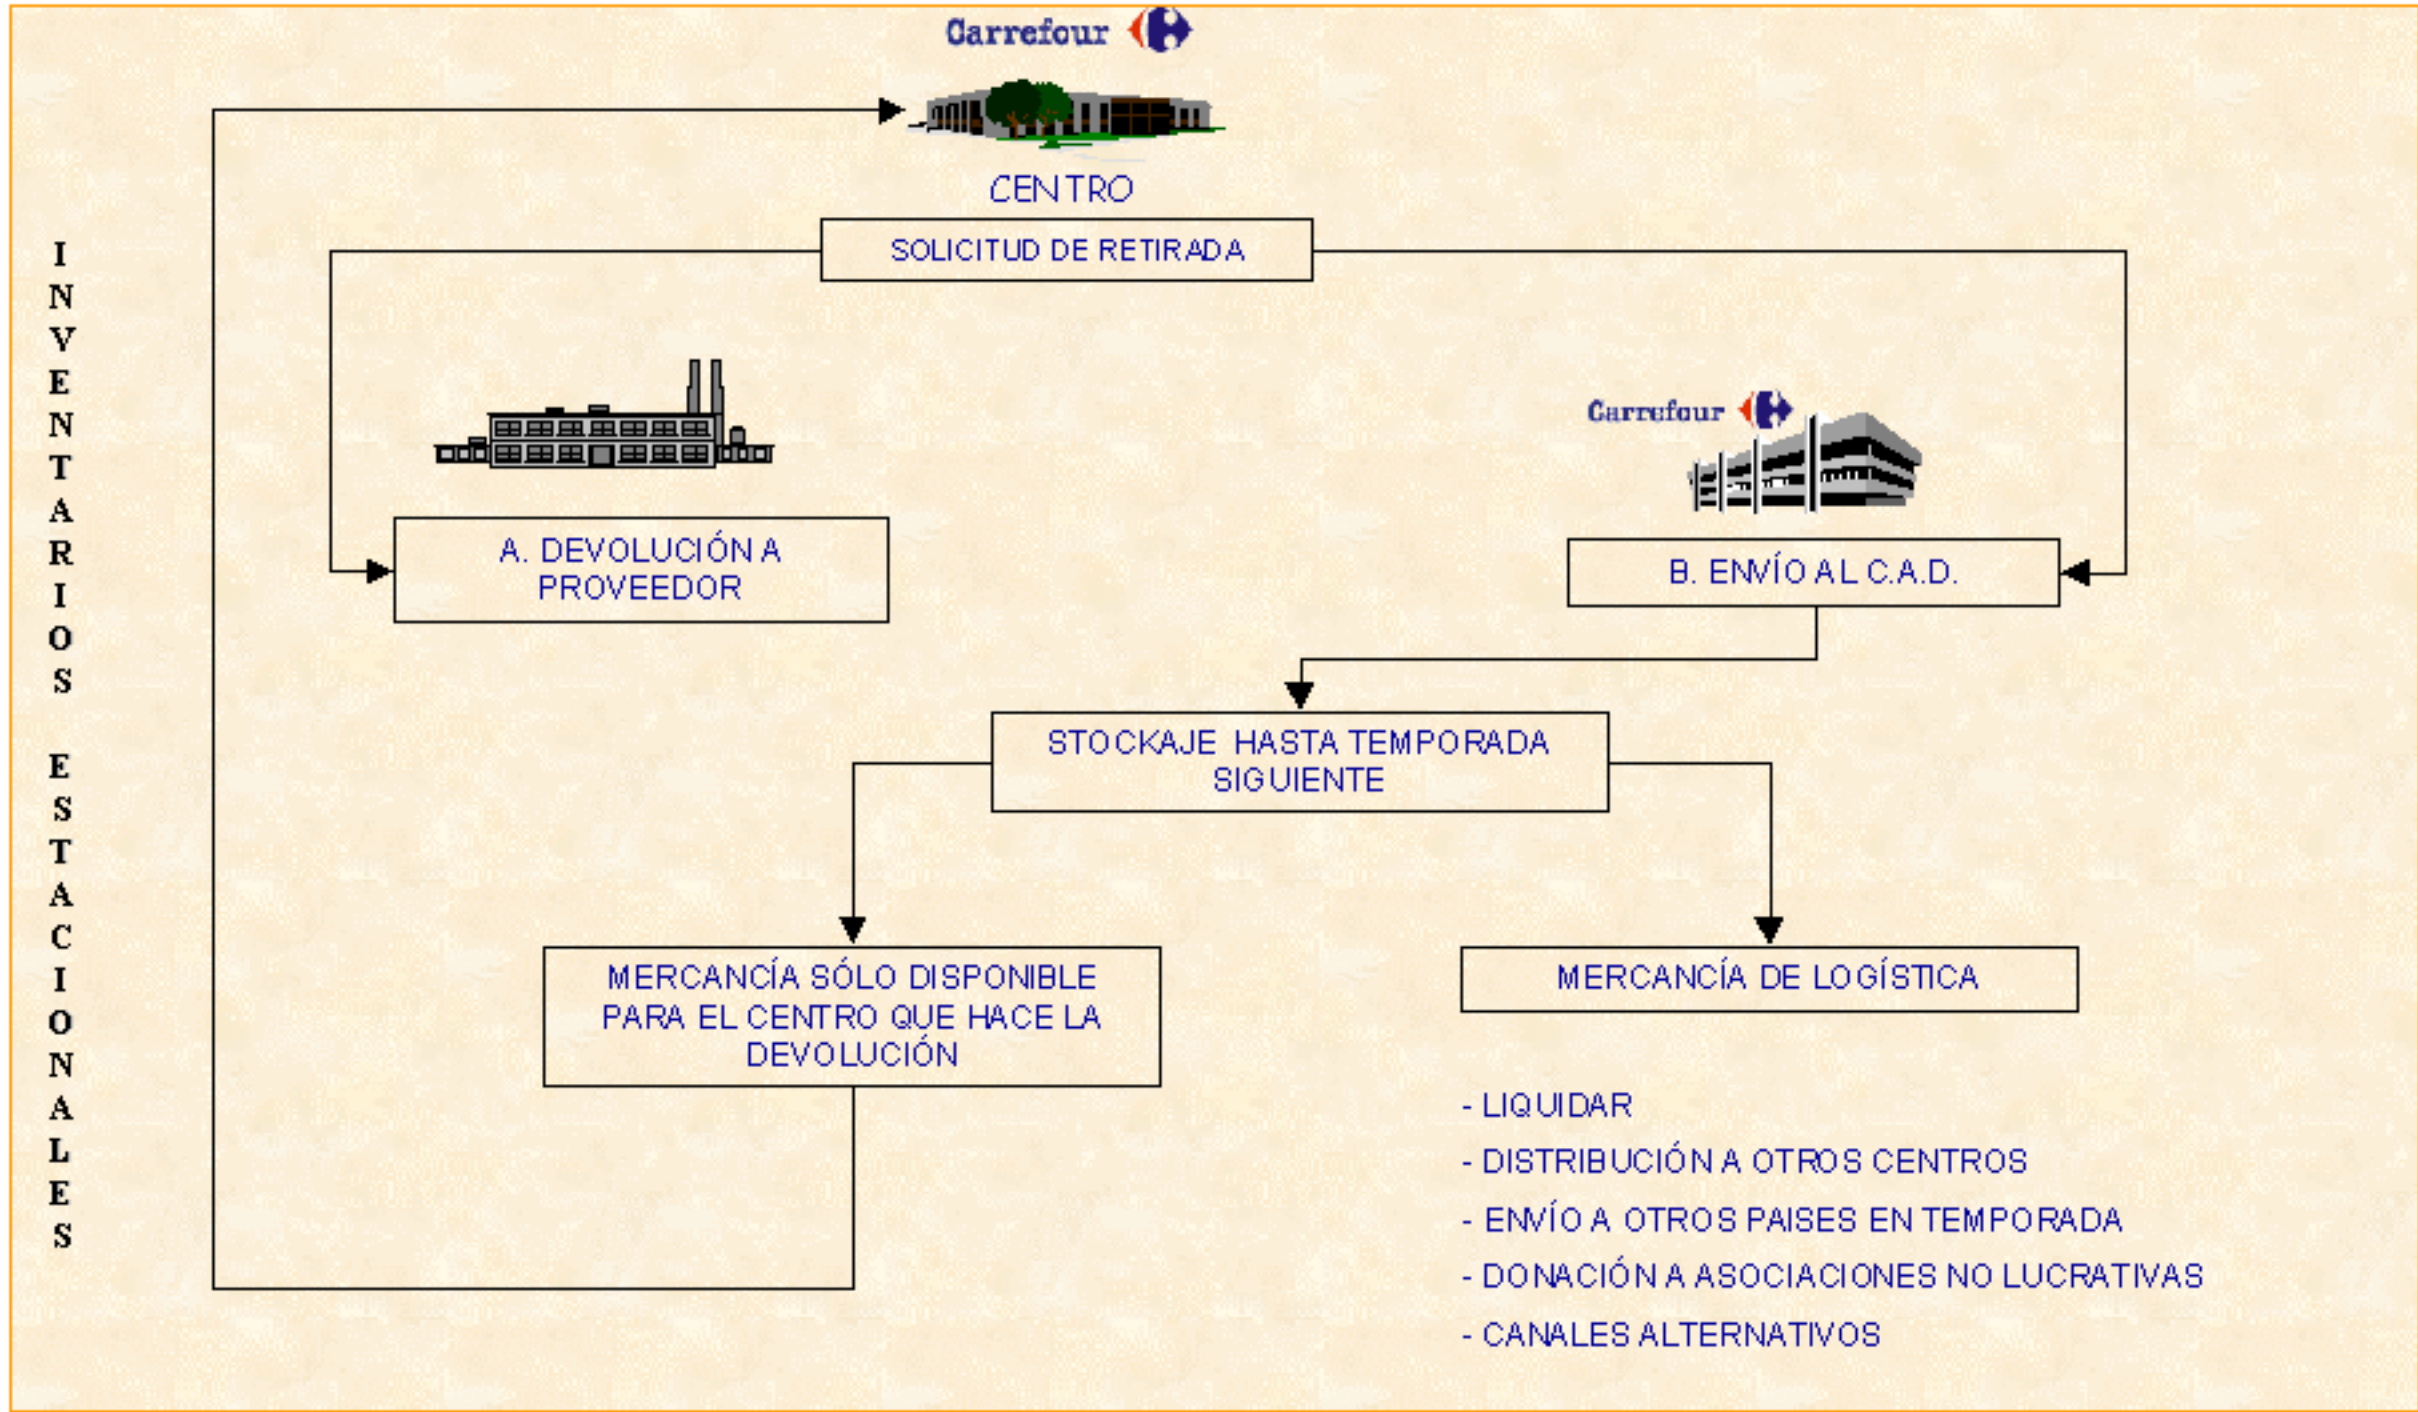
INVENTARIOS ESTACIONALES

Carrefour

CENTRO

SOLICITUD DE RETIRADA

A. DEVOLUCIÓN A PROVEEDOR

Carrefour

B. ENVÍO AL C.A.D.

STOCKAJE HASTA TEMPORADA SIGUIENTE

MERCANCÍA SÓLO DISPONIBLE PARA EL CENTRO QUE HACE LA DEVOLUCIÓN

MERCANCÍA DE LOGÍSTICA

- LIQUIDAR

- DISTRIBUCIÓN A OTROS CENTROS

- ENVÍO A OTROS PAISES EN TEMPORADA

- DONACIÓN A ASOCIACIONES NO LUCRATIVAS

- CANALES ALTERNATIVOS